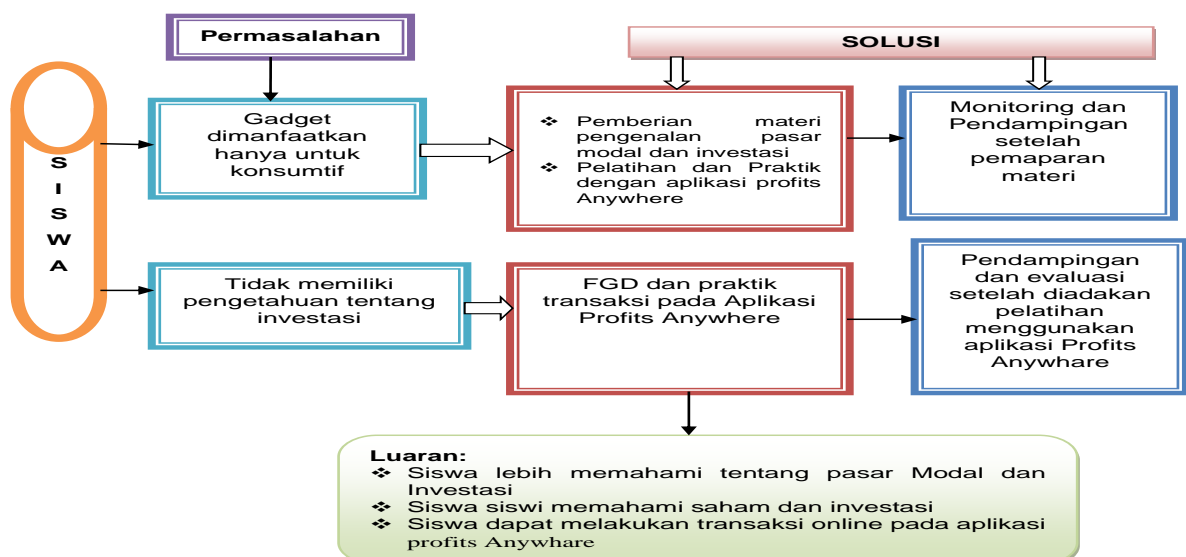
Permasalahan

SOLUSI

S
I
S
W
A

Gadget dimanfaatkan hanya untuk konsumtif

❖ Pemberian materi pengenalan pasar modal dan investasi
❖ Pelatihan dan Praktik dengan aplikasi profits Anywhere

Monitoring dan Pendampingan setelah pemaparan materi

Tidak memiliki pengetahuan tentang investasi

FGD dan praktik transaksi pada Aplikasi Profits Anywhere

Pendampingan dan evaluasi setelah diadakan pelatihan menggunakan aplikasi Profits Anywhare

Luaran:
❖ Siswa lebih memahami tentang pasar Modal dan Investasi
❖ Siswa siswi memahami saham dan investasi
❖ Siswa dapat melakukan transaksi online pada aplikasi profits Anywhare